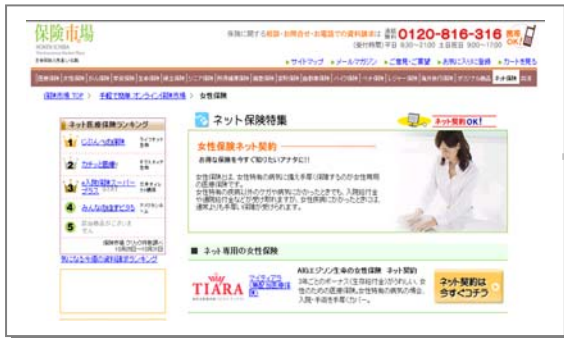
保険市場
HOKEN ICHIBA

保険に関する相談・お問合せ・お電話での資料請求は 通話料無料 0120-816-316 携帯OK!
(受付時間)平日 9:00~21:00 土日祝日 9:00~17:00

サイトマップ　メールマガジン　ご意見・ご要望　お気に入りに登録　カートを見る

保険市場 TOP > 手軽で簡単!オンライン保険市場 > 女性保険

ネット医療保険ランキング
1 じぶんへの保険
2 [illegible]
3 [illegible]
4 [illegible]
5 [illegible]

ネット保険特集
ネット契約OK!

女性保険ネット契約
お得な保険を今すぐ知りたいアナタに!!

女性保険とは、女性特有の病気に備え手厚く保障するのが女性専用の医療保険です。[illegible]

■ ネット専用の女性保険

TIARA
AIGエジソン生命の女性保険 ネット契約
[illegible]
ネット契約は今すぐコチラ